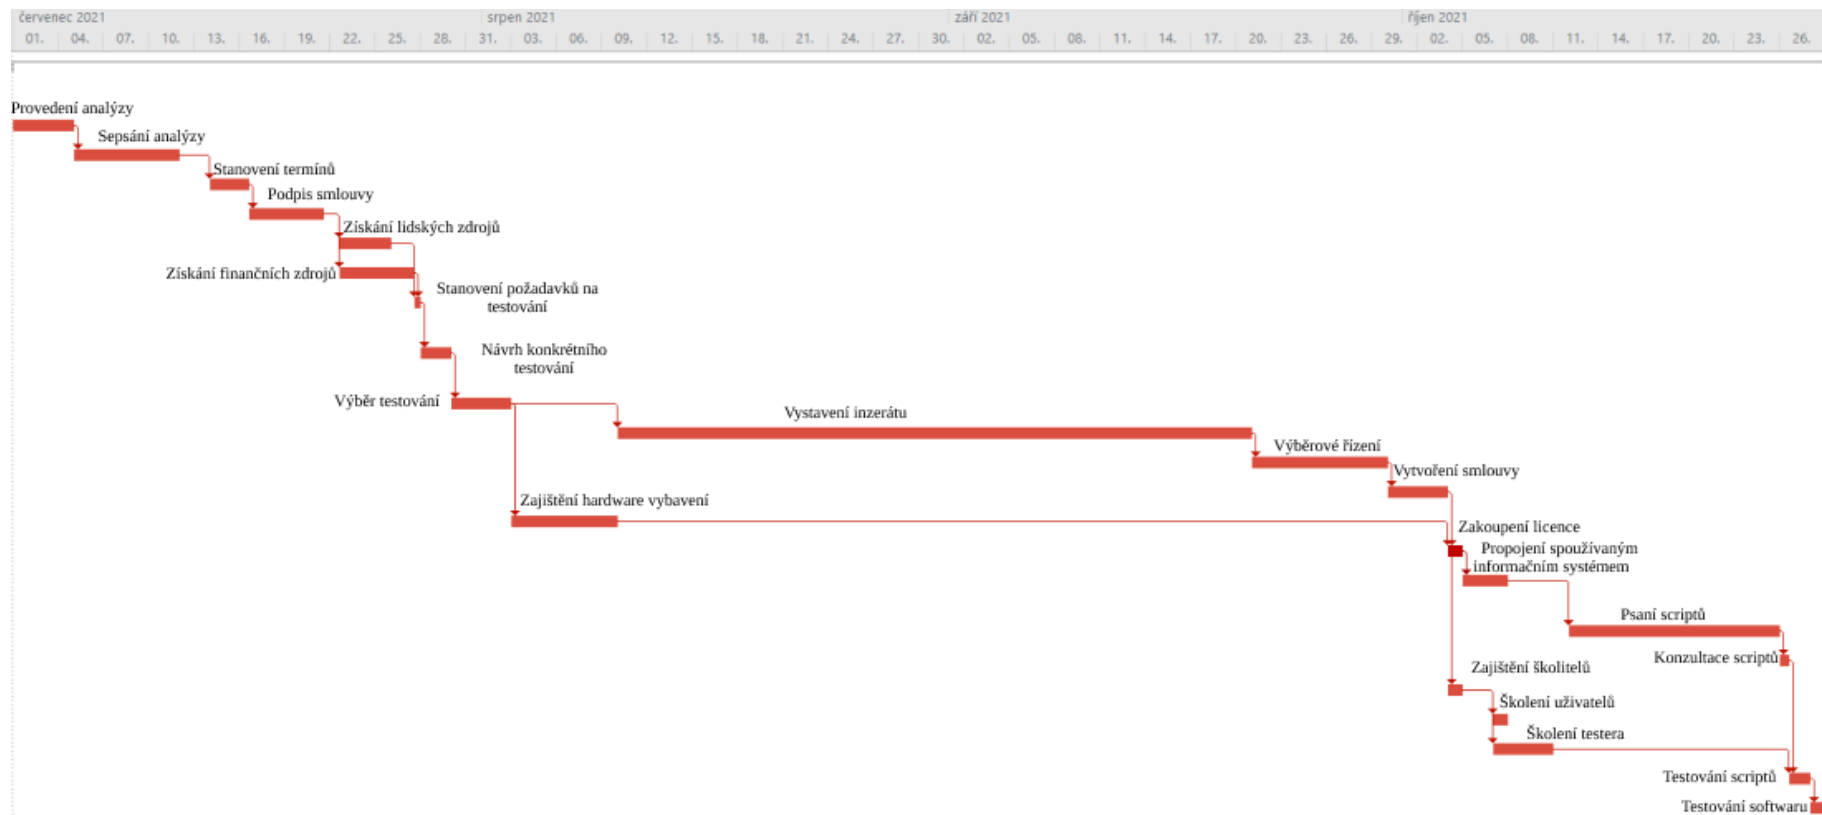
červenec 2021 | srpen 2021 | září 2021 | říjen 2021

01. 04. 07. 10. 13. 16. 19. 22. 25. 28. 31. 03. 06. 09. 12. 15. 18. 21. 24. 27. 30. 02. 05. 08. 11. 14. 17. 20. 23. 26. 29. 02. 05. 08. 11. 14. 17. 20. 23. 26.

Provedení analýzy
Sepsání analýzy
Stanovení termínů
Podpis smlouvy
Získání lidských zdrojů
Získání finančních zdrojů
Stanovení požadavků na testování
Návrh konkrétního testování
Výběr testování
Vystavení inzerátu
Výběrové řízení
Vytvoření smlouvy
Zajištění hardware vybavení
Zakoupení licence
Propojení spoužívaným informačním systémem
Psaní scriptů
Konzultace scriptů
Zajištění školitelů
Školení uživatelů
Školení testera
Testování scriptů
Testování softwaru